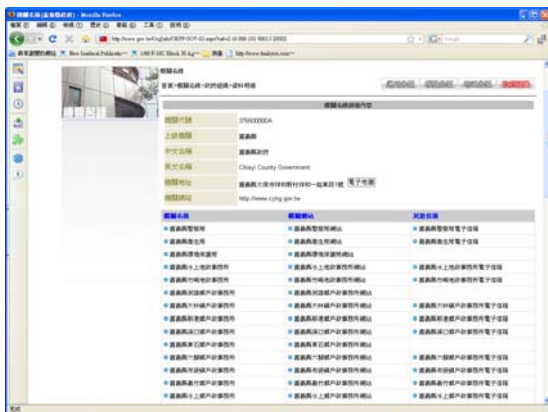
機關名錄 - Mozilla Firefox

機關名錄

機關名錄內容

| 機關代號 | 376600000A |
|---|---|
| 上級機關 | 嘉義縣 |
| 中文名稱 | 嘉義縣政府 |
| 英文名稱 | Chiayi County Government |
| 機關地址 | 嘉義縣太保市祥和新村祥和一路東段1號 電子地圖 |
| 機關網站 | http://www.cyhg.gov.tw |

| 機關名稱 | 機關網站 | 民意信箱 |
|---|---|---|
| 嘉義縣警察局 | 嘉義縣警察局網站 | 嘉義縣警察局電子信箱 |
| 嘉義縣衛生局 | 嘉義縣衛生局網站 | 嘉義縣衛生局電子信箱 |
| 嘉義縣環境保護局 | 嘉義縣環境保護局網站 | |
| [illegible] | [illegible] | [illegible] |
| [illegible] | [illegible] | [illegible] |
| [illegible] | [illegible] | |
| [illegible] | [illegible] | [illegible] |
| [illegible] | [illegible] | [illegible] |
| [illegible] | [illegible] | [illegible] |
| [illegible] | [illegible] | |
| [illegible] | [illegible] | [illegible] |
| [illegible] | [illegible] | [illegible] |
| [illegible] | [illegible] | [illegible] |
| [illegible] | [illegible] | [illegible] |

完成